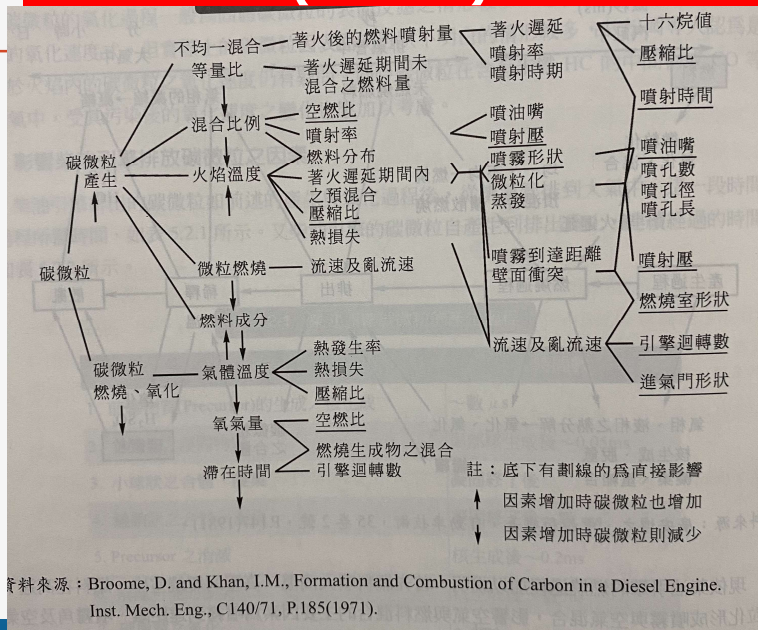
不均一混合
等量比

著火後的燃料噴射量
著火遲延期間未混合之燃料量

著火遲延
噴射率
噴射時期

十六烷值
壓縮比

噴射時間

碳微粒產生

混合比例
火焰溫度

空燃比
噴射率
燃料分布
著火遲延期間內之預混合
壓縮比
熱損失

噴油嘴
噴射壓
噴霧形狀
微粒化
蒸發

噴油嘴
噴孔數
噴孔徑
噴孔長

噴霧到達距離
壁面衝突

噴射壓

碳微粒

微粒燃燒

流速及亂流速

燃料成分

燃燒室形狀

碳微粒燃燒、氧化

氣體溫度

熱發生率
熱損失
壓縮比

流速及亂流速

引擎迴轉數

進氣門形狀

氧氣量

空燃比

滯在時間

燃燒生成物之混合
引擎迴轉數

註：底下有劃線的為直接影響
↑ 因素增加時碳微粒也增加
↓ 因素增加時碳微粒則減少

資料來源：Broome, D. and Khan, I.M., Formation and Combustion of Carbon in a Diesel Engine. Inst. Mech. Eng., C140/71, P.185(1971).